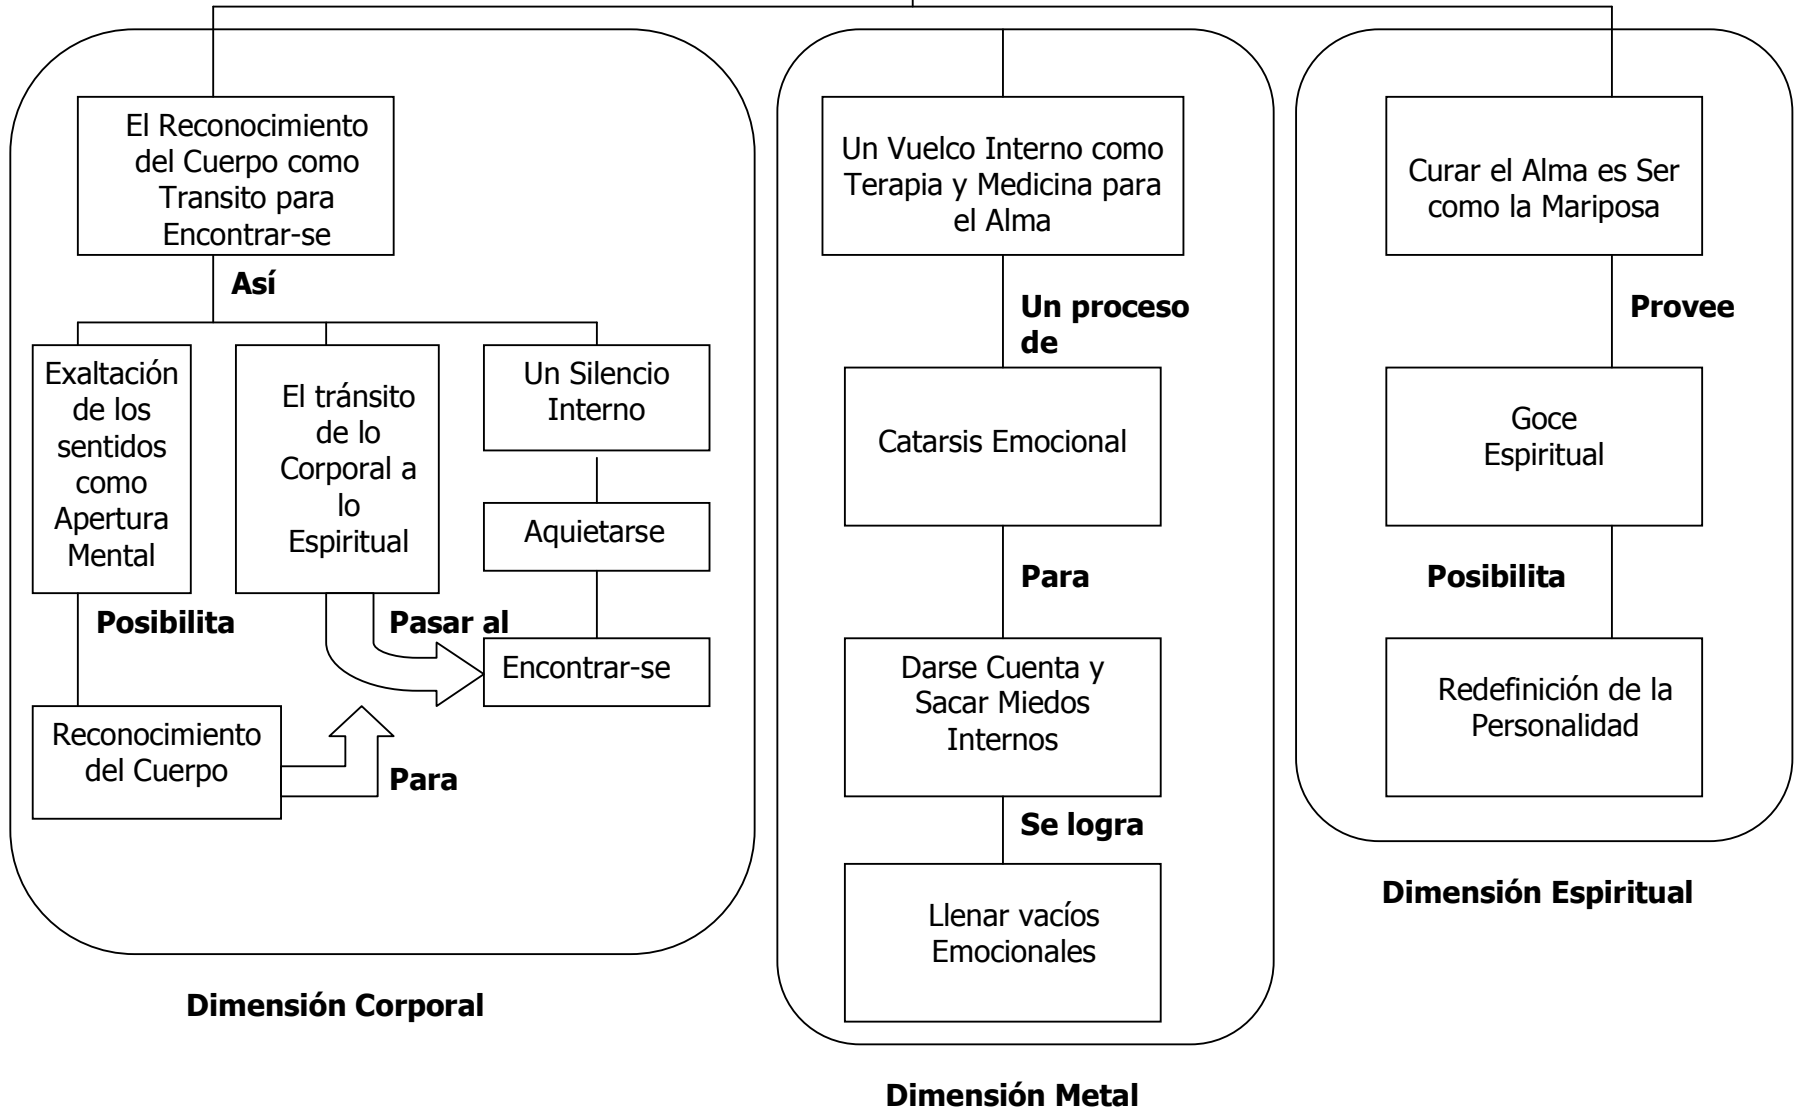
El Reconocimiento del Cuerpo como Transito para Encontrar-se

Así

Exaltación de los sentidos como Apertura Mental

El tránsito de lo Corporal a lo Espiritual

Un Silencio Interno

Aquietarse

Posibilita

Pasar al

Encontrar-se

Reconocimiento del Cuerpo

Para

Dimensión Corporal

Un Vuelco Interno como Terapia y Medicina para el Alma

Un proceso de

Catarsis Emocional

Para

Darse Cuenta y Sacar Miedos Internos

Se logra

Llenar vacíos Emocionales

Dimensión Metal

Curar el Alma es Ser como la Mariposa

Provee

Goce Espiritual

Posibilita

Redefinición de la Personalidad

Dimensión Espiritual